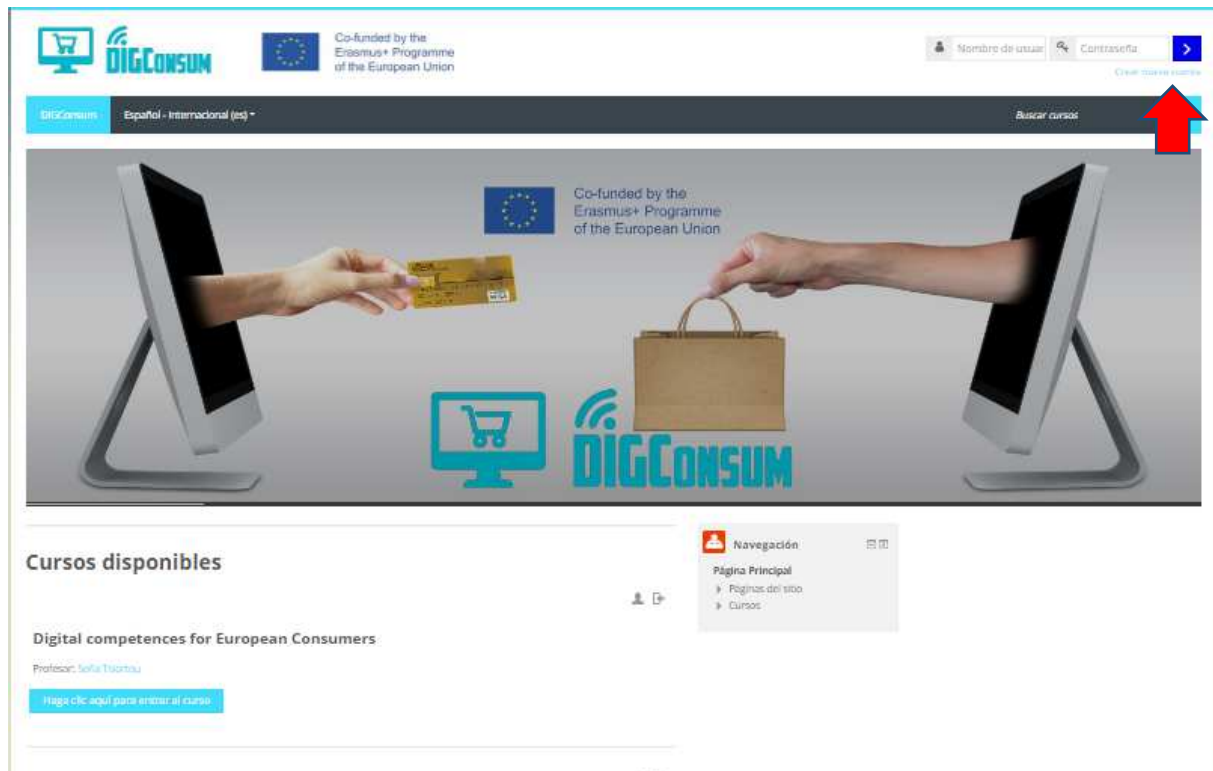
DIGConsum

Co-funded by the Erasmus+ Programme of the European Union

Nombre de usuar Contraseña

Crear nueva cuenta

DIGConsum Español - Internacional (es)

Buscar cursos

Co-funded by the Erasmus+ Programme of the European Union

DIGConsum

Cursos disponibles

Digital competences for European Consumers

Profesor: Sofia Tsiortou

Haga clic aquí para entrar al curso

Navegación

Página Principal

Páginas del sitio

Cursos